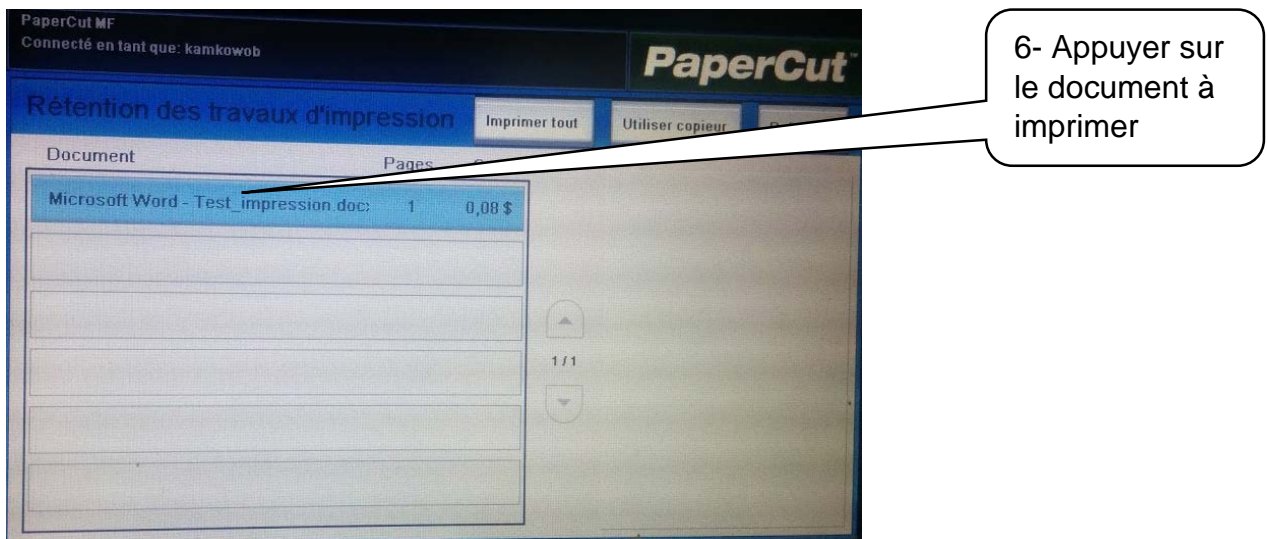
PaperCut MF
Connecté en tant que: kamkowob

PaperCut

Rétention des travaux d'impression

Imprimer tout

Utiliser copieur

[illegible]

| Document | Pages | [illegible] |
|---|---|---|
| Microsoft Word - Test_impression.doc: | 1 | 0,08 $ |

1 / 1

6- Appuyer sur le document à imprimer